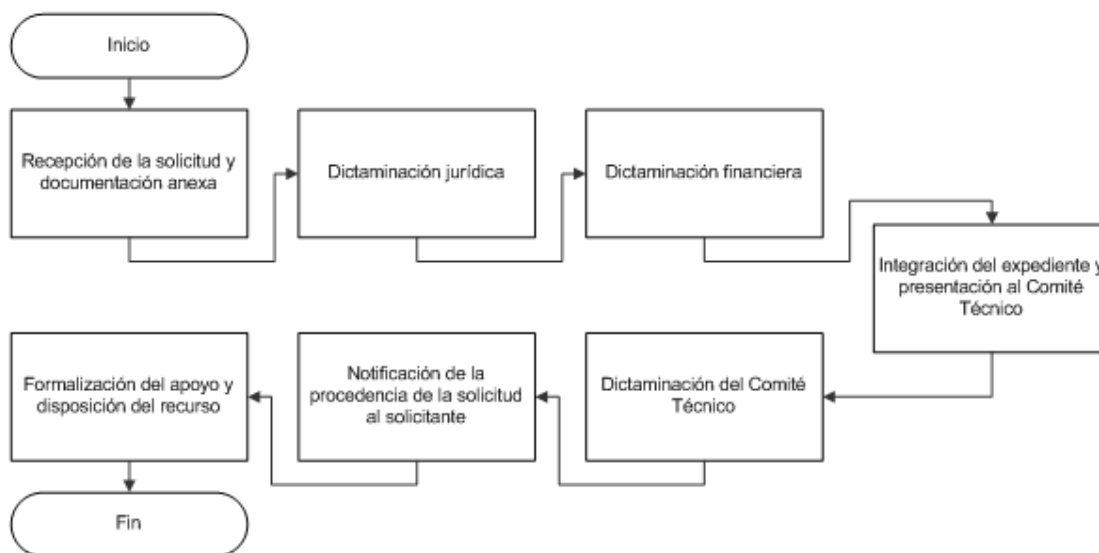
Inicio

Recepción de la solicitud y documentación anexa

Dictaminación jurídica

Dictaminación financiera

Integración del expediente y presentación al Comité Técnico

Dictaminación del Comité Técnico

Notificación de la procedencia de la solicitud al solicitante

Formalización del apoyo y disposición del recurso

Fin